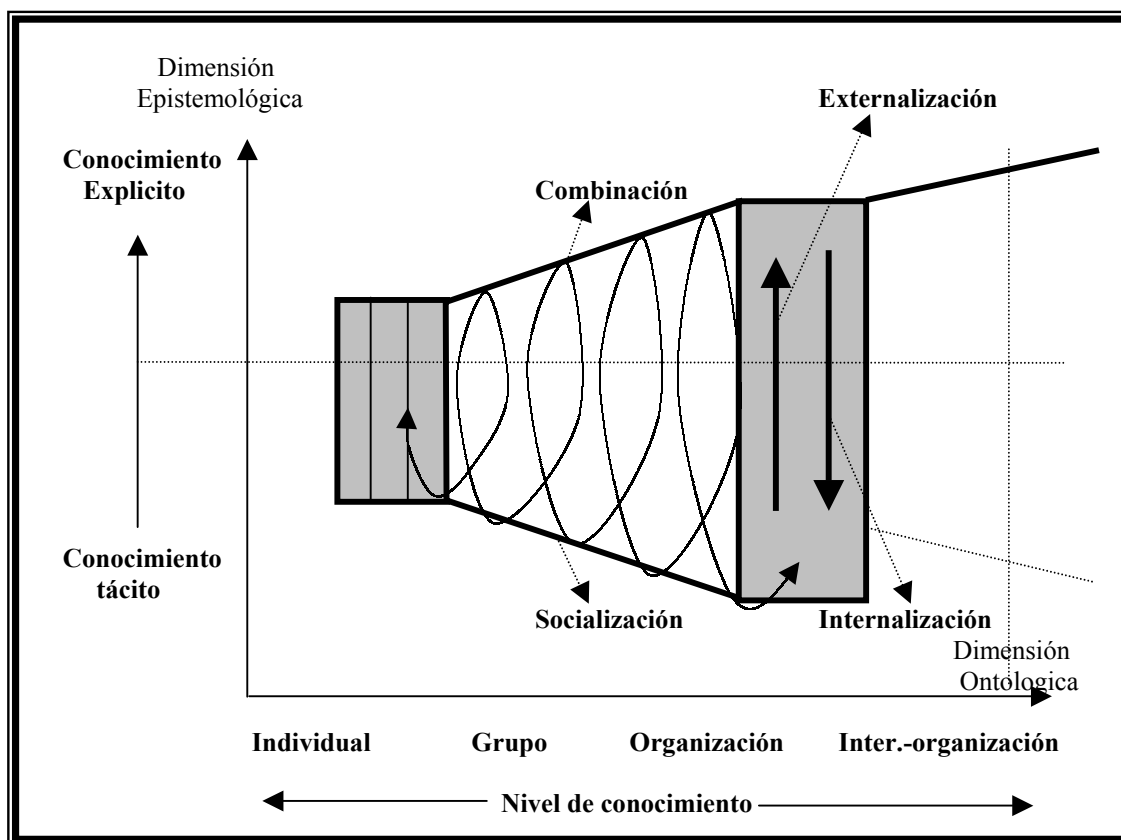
Dimensión Epistemológica

Conocimiento Explicito

Conocimiento tácito

Combinación

Externalización

Socialización

Internalización

Dimensión Ontológica

Individual

Grupo

Organización

Inter.-organización

Nivel de conocimiento